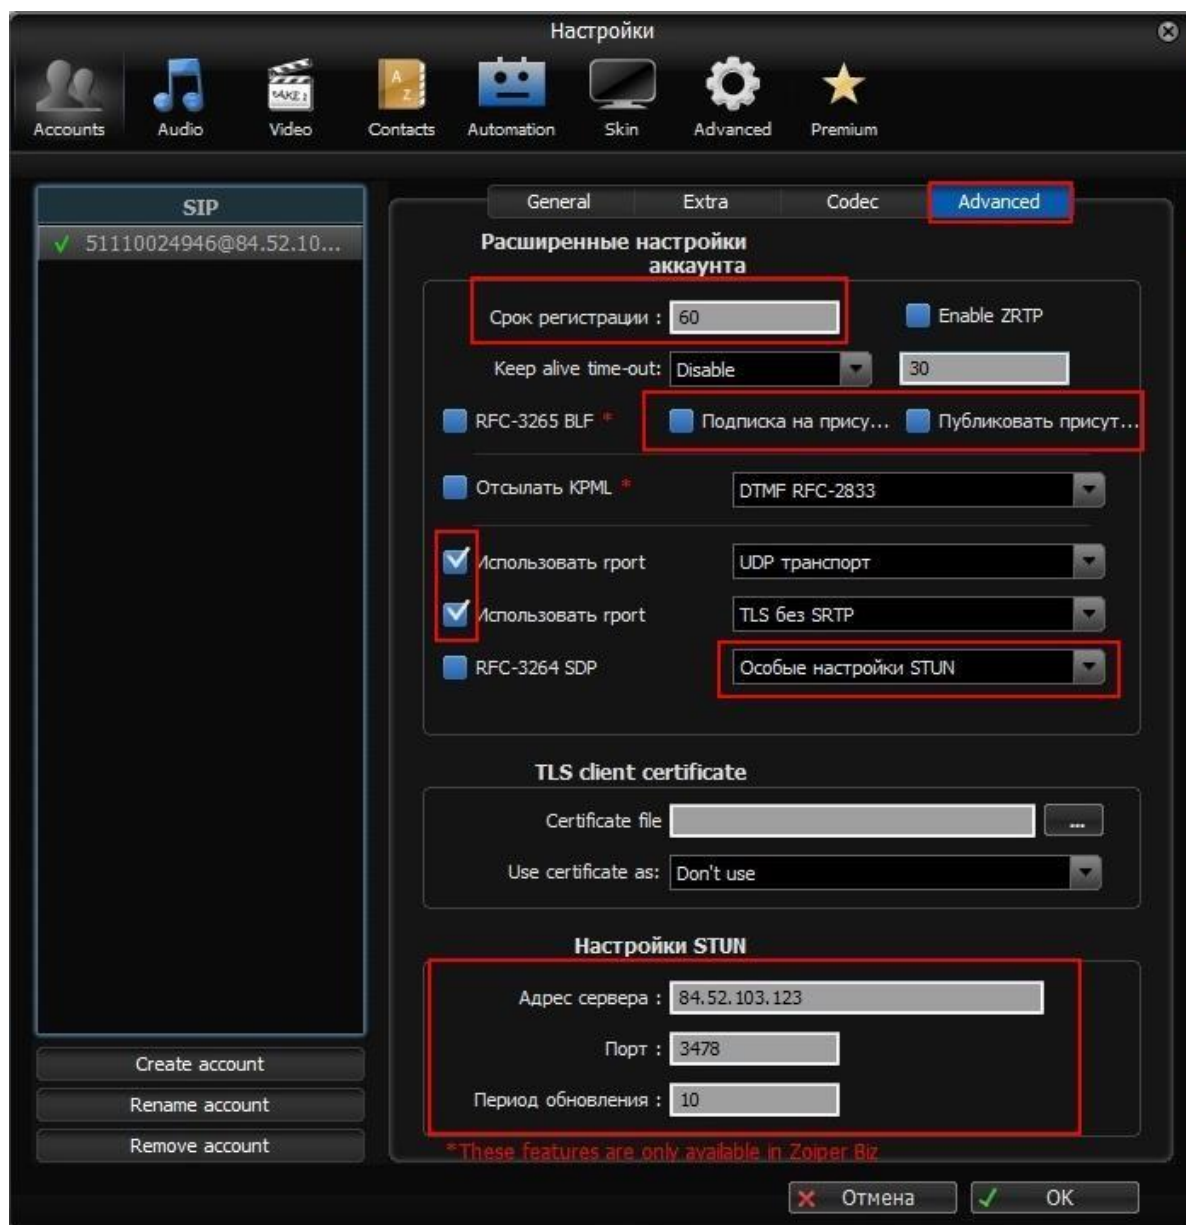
Настройки

Accounts Audio Video Contacts Automation Skin Advanced Premium

SIP

51110024946@84.52.10...

General Extra Codec Advanced

Расширенные настройки аккаунта

Срок регистрации : 60

Enable ZRTP

Keep alive time-out: Disable 30

RFC-3265 BLF *

Подписка на прису...

Публиковать присут...

Отсылать КРМL *

DTMF RFC-2833

Использовать rport

UDP транспорт

Использовать rport

TLS без SRTP

RFC-3264 SDP

Особые настройки STUN

TLS client certificate

Certificate file ...

Use certificate as: Don't use

Настройки STUN

Адрес сервера : 84.52.103.123

Порт : 3478

Период обновления : 10

*These features are only available in Zoiper Biz

Create account

Rename account

Remove account

Отмена

OK